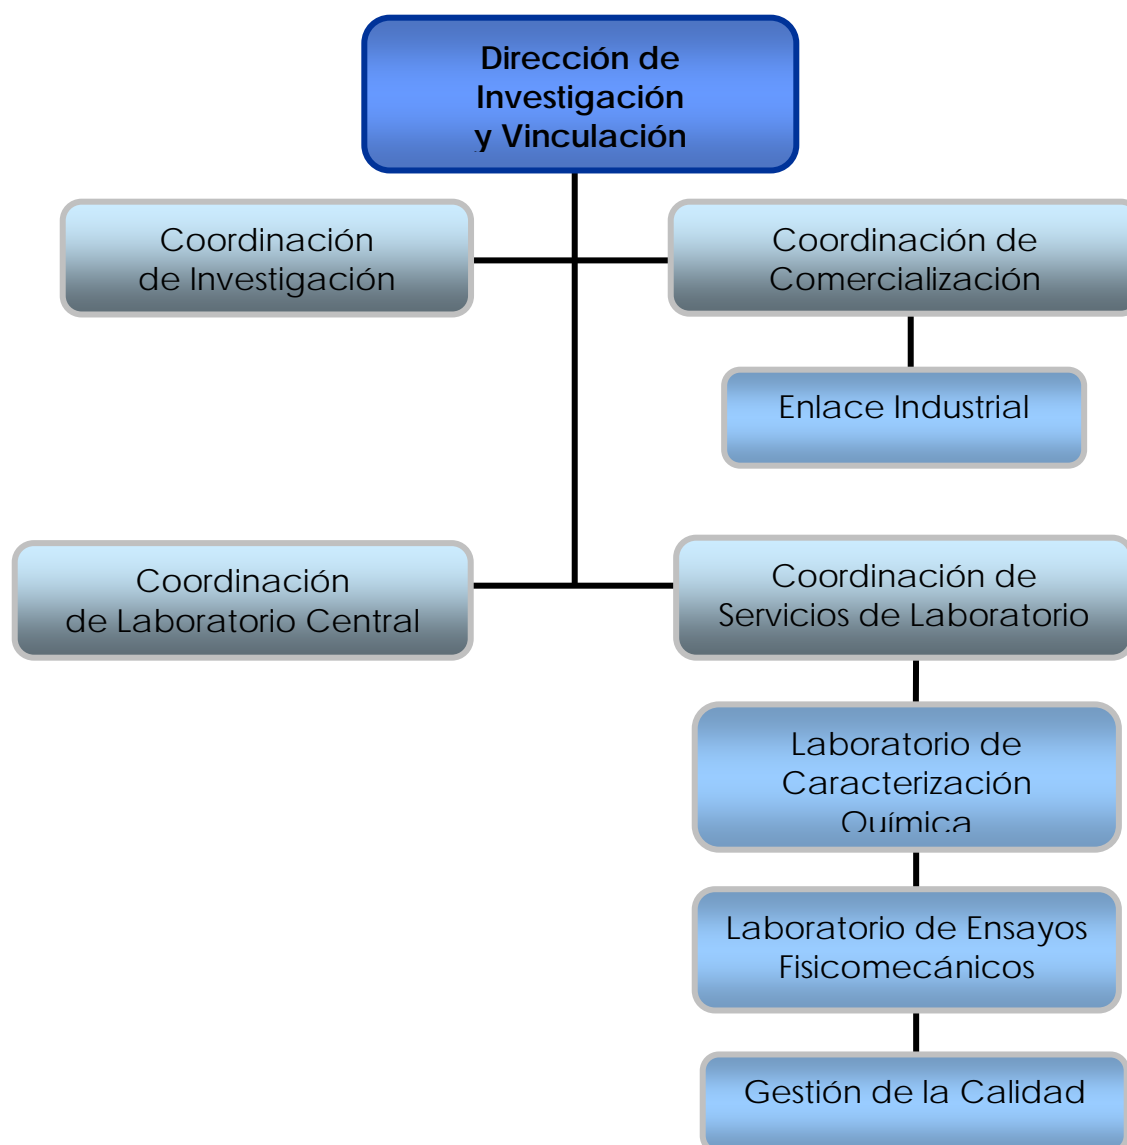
Dirección de Investigación y Vinculación

Coordinación de Investigación

Coordinación de Comercialización

Enlace Industrial

Coordinación de Laboratorio Central

Coordinación de Servicios de Laboratorio

Laboratorio de Caracterización Química

Laboratorio de Ensayos Fisicomecánicos

Gestión de la Calidad